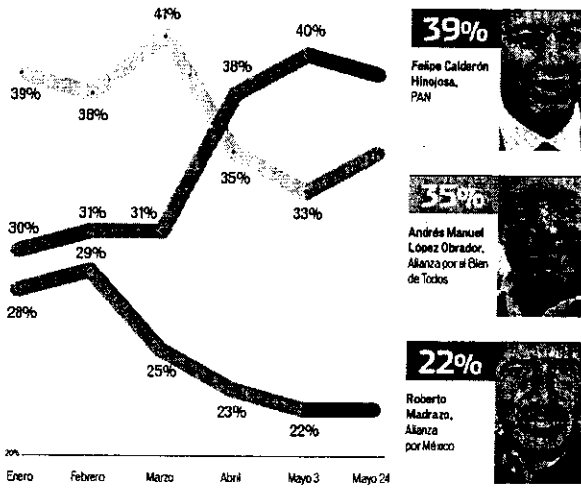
41%
40%
39%
38%
38%
35%
33%
30%
31%
31%
29%
28%
25%
23%
22%
20%
Enero
Febrero
Marzo
Abril
Mayo 3
Mayo 24

39%
Felipe Calderón Hinojosa, PAN

35%
Andrés Manuel López Obrador, Alianza por el Bien de Todos

22%
Roberto Madrazo, Alianza por México